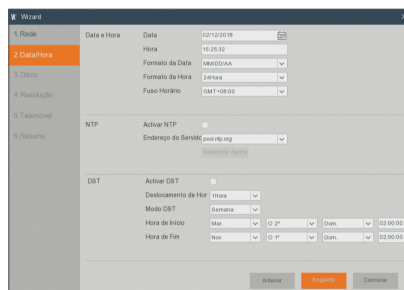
Wizard

1.Rede
2.Data/Hora
3.Disco
4.Resolução
5.Telemóvel
6.Resumo

Data e Hora
Data 02/12/2018
Hora 15:25:32
Formato da Data MM/DD/AA
Formato da Hora 24Hora
Fuso Horário GMT+08:00

NTP
Activar NTP
Endereço do Servidc pool.ntp.org
Atualizar Agora

DST
Activar DST
Deslocamento de Hor 1Hora
Modo DST Semana
Hora de Início Mar. O 2° Dom. 02:00:00
Hora de Fim Nov. O 1° Dom. 02:00:00

Anterior
Seguinte
Cancelar